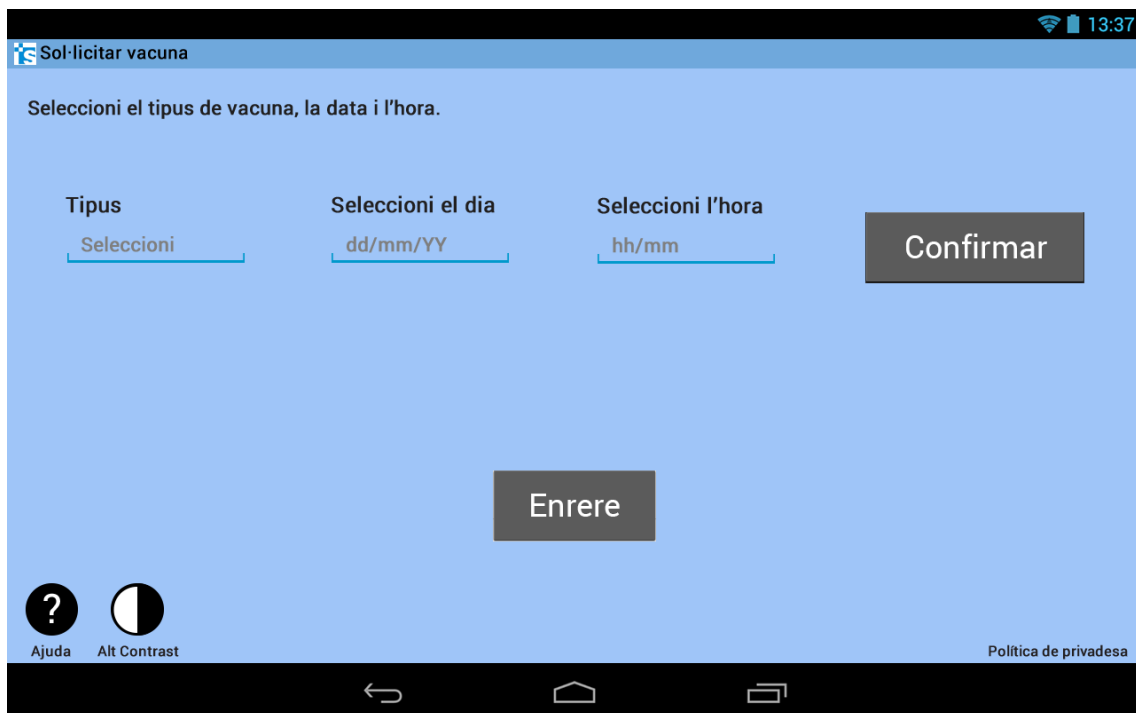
13:37

iS Sol·licitar vacuna

Seleccioni el tipus de vacuna, la data i l'hora.

Tipus
Seleccioni

Seleccioni el dia
dd/mm/YY

Seleccioni l'hora
hh/mm

Confirmar

Enrere

?
Ajuda

Alt Contrast

Política de privadesa